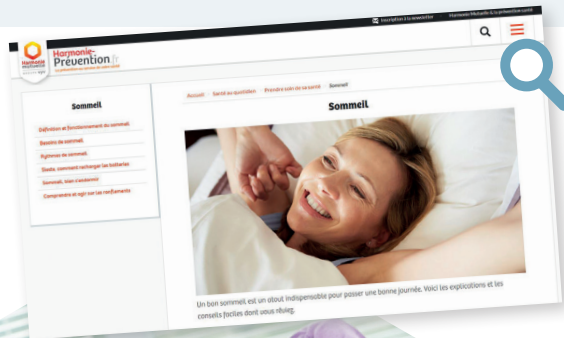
Inscription à la newsletter
Harmonie Mutuelle & la prévention santé

Harmonie Prévention
Harmonie-Prévention.fr
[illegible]

Sommeil

Définition et fonctionnement du sommeil
Besoins de sommeil
Rythmes de sommeil
Siestes, comment recharger les batteries
Sommeil, bien s'endormir
Comprendre et agir sur les ronflements

Accueil › Santé au quotidien › Prendre soin de sa santé › Sommeil

Sommeil

Un bon sommeil est un atout indispensable pour passer une bonne journée. Voici les explications et les conseils faciles dont vous rêviez.